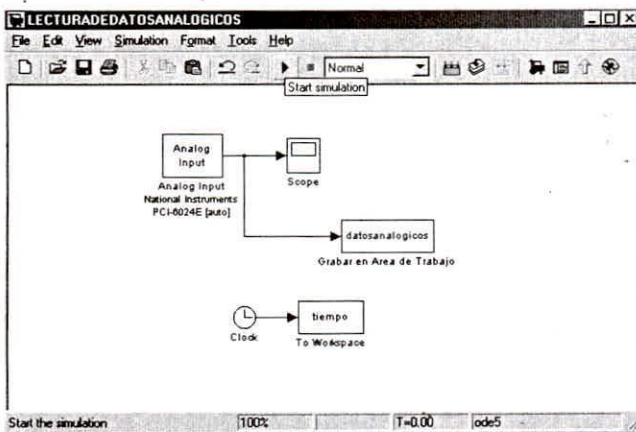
LECTURADEDATOSANALOGICOS

File Edit View Simulation Format Tools Help

Normal

Start simulation

Analog Input

Analog Input
National Instruments
PCI-6024E [auto]

Scope

datosanalogicos

Grabar en Area de Trabajo

Clock

tiempo

To Workspace

Start the simulation 100% T=0.00 ode5